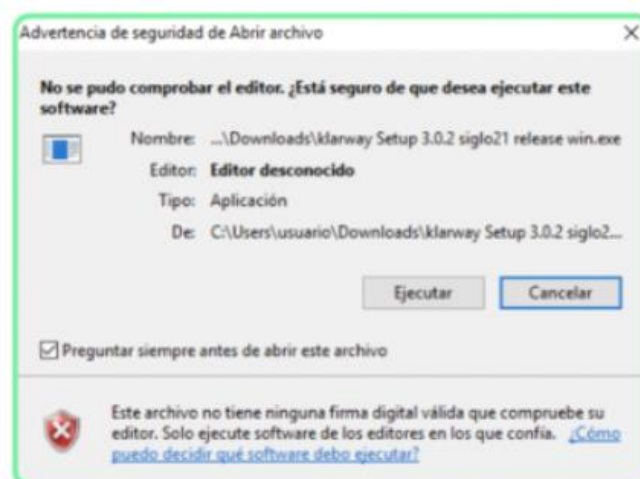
Advertencia de seguridad de Abrir archivo

×

No se pudo comprobar el editor. ¿Está seguro de que desea ejecutar este software?

Nombre: ...\Downloads\klarway Setup 3.0.2 siglo21 release win.exe

Editor: Editor desconocido

Tipo: Aplicación

De: C:\Users\usuario\Downloads\klarway Setup 3.0.2 siglo2...

Ejecutar

Cancelar

Preguntar siempre antes de abrir este archivo

Este archivo no tiene ninguna firma digital válida que compruebe su editor. Solo ejecute software de los editores en los que confía. ¿Cómo puedo decidir qué software debo ejecutar?